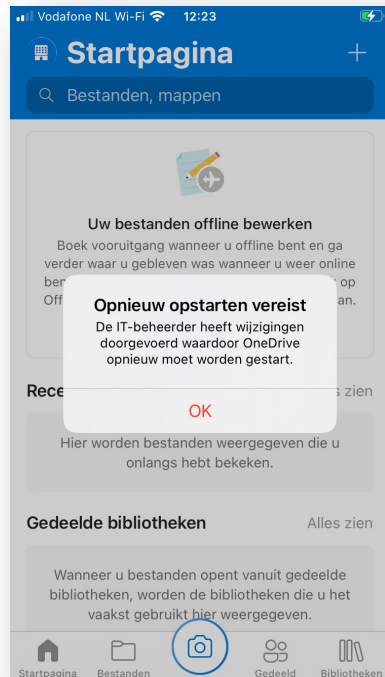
Vodafone NL Wi-Fi 12:23

Startpagina

Bestanden, mappen

Uw bestanden offline bewerken

Boek vooruitgang wanneer u offline bent en ga verder waar u gebleven was wanneer u weer online ben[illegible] op Off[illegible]an.

Opnieuw opstarten vereist

De IT-beheerder heeft wijzigingen doorgevoerd waardoor OneDrive opnieuw moet worden gestart.

OK

Rece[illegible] zien

Hier worden bestanden weergegeven die u onlangs hebt bekeken.

Gedeelde bibliotheken

Alles zien

Wanneer u bestanden opent vanuit gedeelde bibliotheken, worden de bibliotheken die u het vaakst gebruikt hier weergegeven.

Startpagina Bestanden Gedeeld Bibliotheken